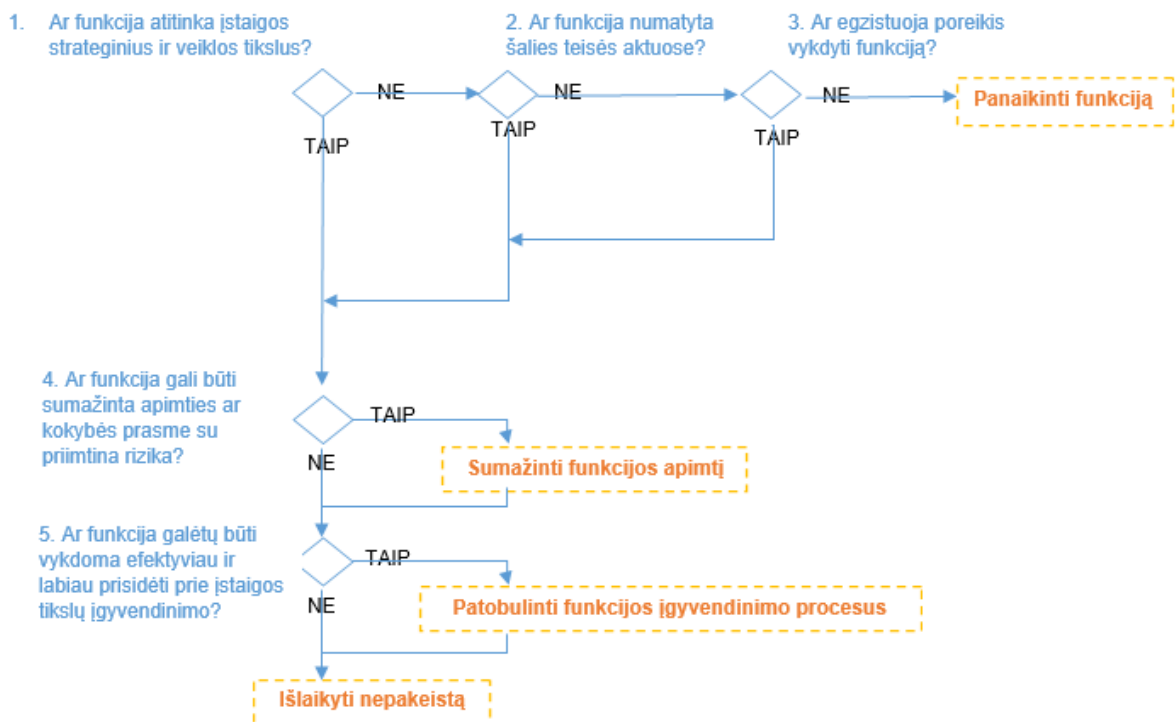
1. Ar funkcija atitinka įstaigos strateginius ir veiklos tikslus?

2. Ar funkcija numatyta šalies teisės aktuose?

3. Ar egzistuoja poreikis vykdyti funkciją?

NE

NE

NE

Panaikinti funkciją

TAIP

TAIP

TAIP

4. Ar funkcija gali būti sumažinta apimties ar kokybės prasme su priimtina rizika?

TAIP

NE

Sumažinti funkcijos apimtį

5. Ar funkcija galėtų būti vykdoma efektyviau ir labiau prisidėti prie įstaigos tikslų įgyvendinimo?

TAIP

NE

Patobulinti funkcijos įgyvendinimo procesus

Išlaikyti nepakeistą